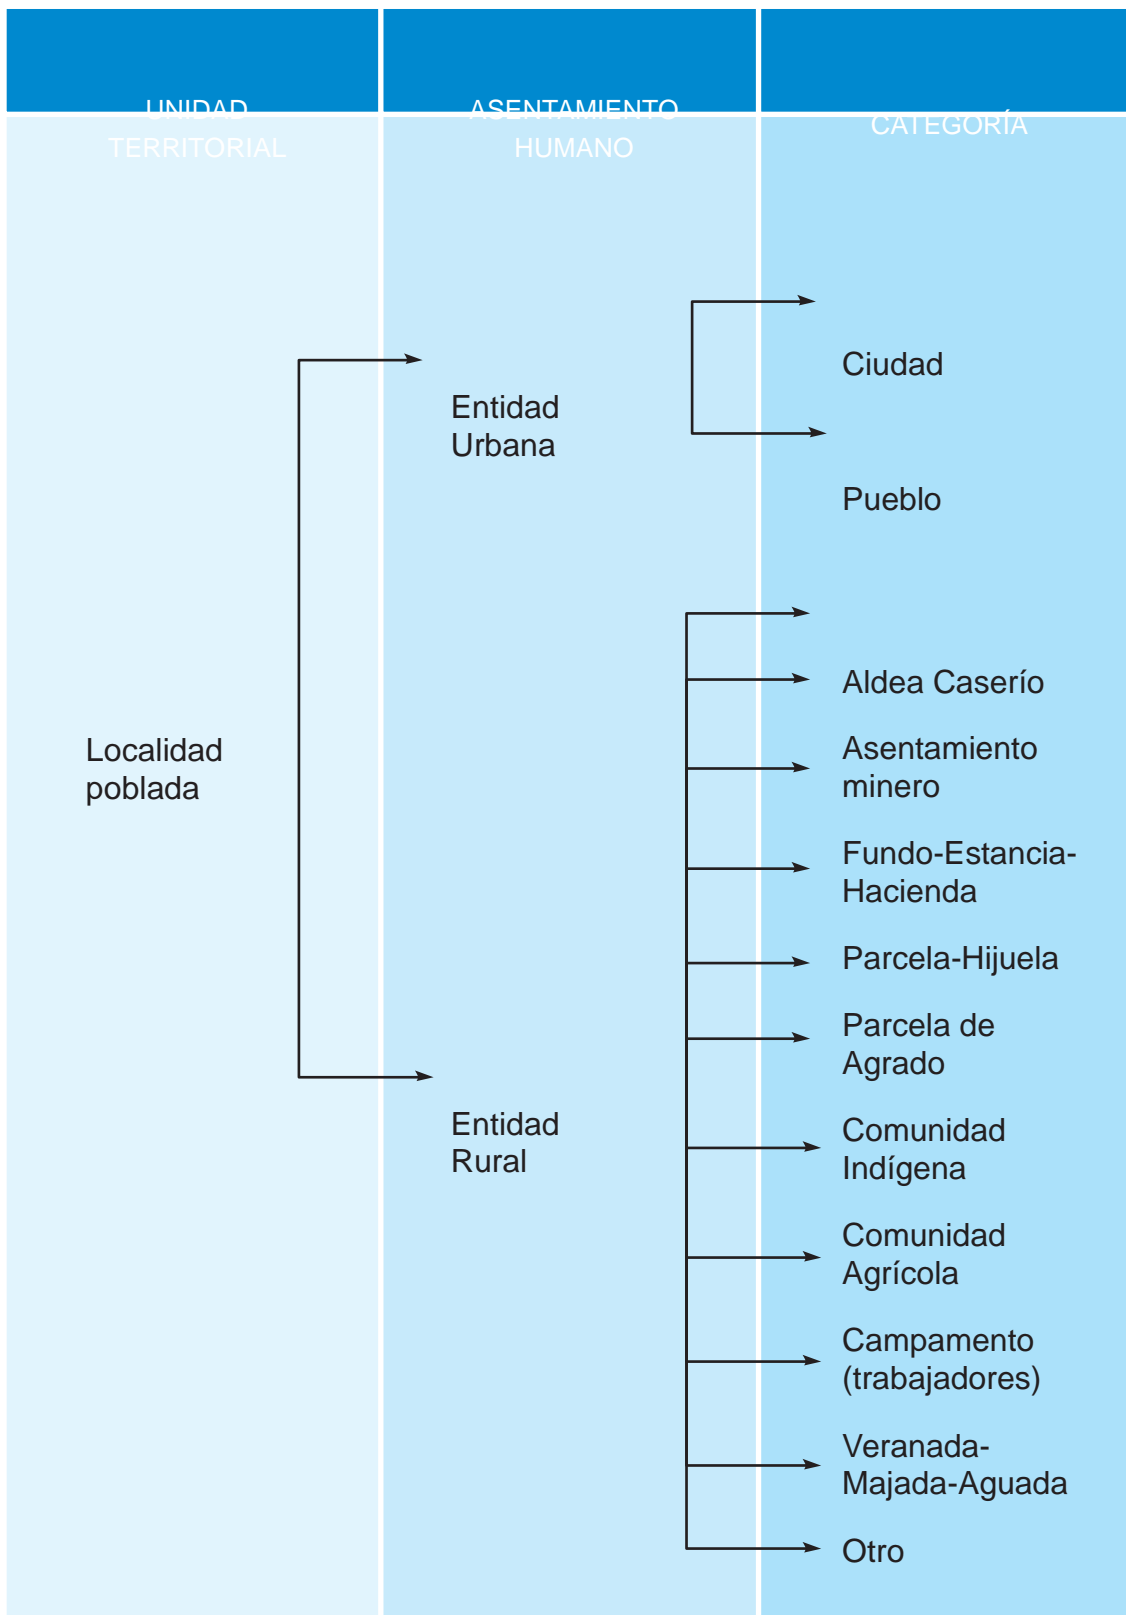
UNIDAD TERRITORIAL

ASENTAMIENTO HUMANO

CATEGORÍA

Localidad poblada

Entidad Urbana

Ciudad

Pueblo

Entidad Rural

Aldea Caserío

Asentamiento minero

Fundo-Estancia-Hacienda

Parcela-Hijuela

Parcela de Agrado

Comunidad Indígena

Comunidad Agrícola

Campamento (trabajadores)

Veranada-Majada-Aguada

Otro